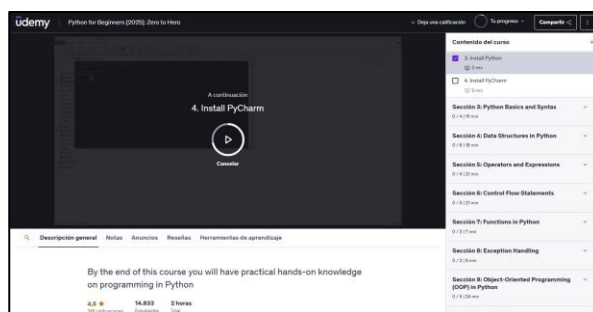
ûdemy Python for Beginners (2025): Zero to Hero

☆ Deja una calificación Tu progreso Compartir

A continuación
4. Install PyCharm
Cancelar

Contenido del curso ×

3. Install Python
2 min

4. Install PyCharm
3 min

Sección 3: Python Basics and Syntax
0 / 4 | 15 min

Sección 4: Data Structures in Python
0 / 5 | 18 min

Sección 5: Operators and Expressions
0 / 4 | 21 min

Sección 6: Control Flow Statements
0 / 5 | 21 min

Sección 7: Functions in Python
0 / 3 | 7 min

Sección 8: Exception Handling
0 / 3 | 9 min

Sección 9: Object-Oriented Programming (OOP) in Python
0 / 5 | 16 min

Descripción general Notas Anuncios Reseñas Herramientas de aprendizaje

By the end of this course you will have practical hands-on knowledge on programming in Python

4,6 ★ 14.833 2 horas
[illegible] calificaciones Estudiantes Total